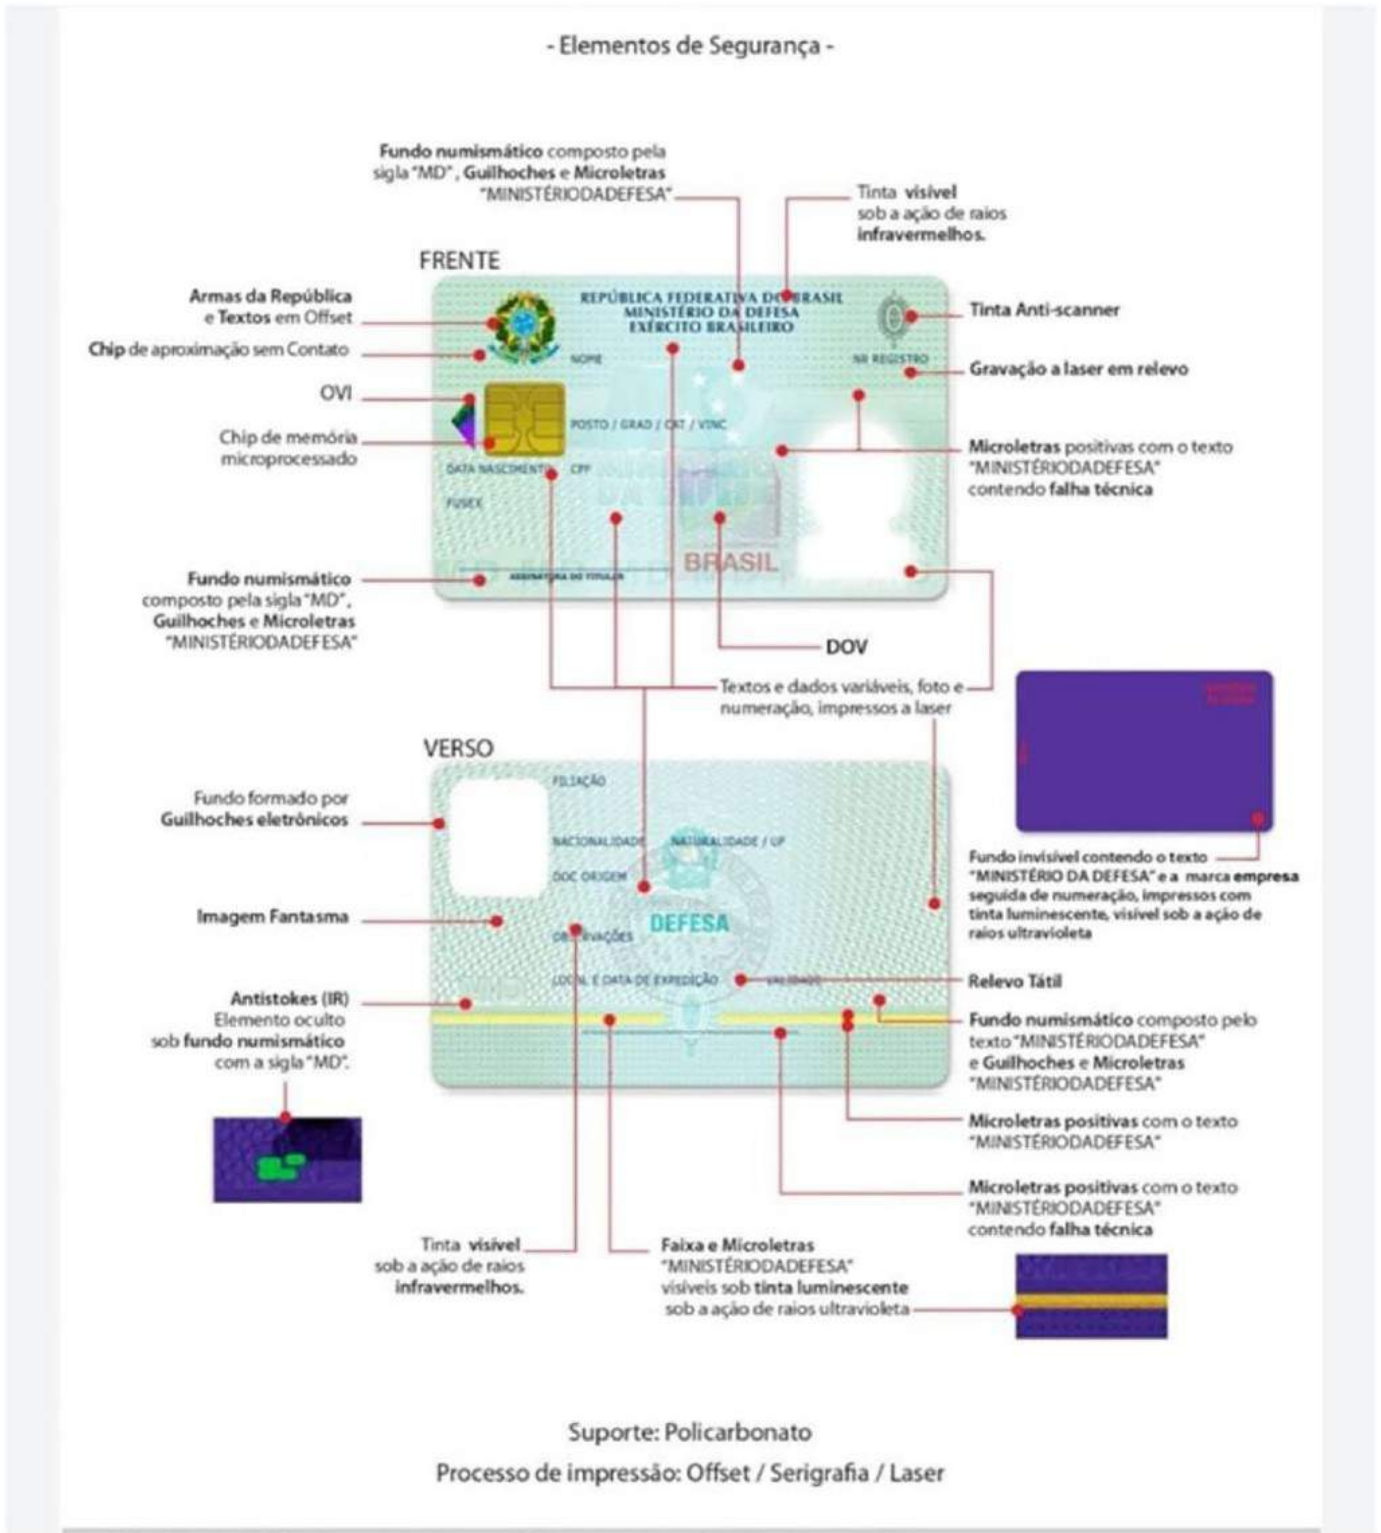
- Elementos de Segurança -

Fundo numismático composto pela sigla "MD", Guilhoches e Microletras "MINISTÉRIODADEFESA"

Tinta visível sob a ação de raios infravermelhos.

FRENTE

Armas da República e Textos em Offset

Chip de aproximação sem Contato

OVI

Chip de memória microprocessado

REPÚBLICA FEDERATIVA DO BRASIL
MINISTÉRIO DA DEFESA
EXÉRCITO BRASILEIRO

NOME

NR REGISTRO

POSTO / GRAD / CAT / VINC

DATA NASCIMENTO

CPF

FUSEX

BRASIL

ASSINATURA DO TITULAR

Tinta Anti-scanner

Gravação a laser em relevo

Microletras positivas com o texto "MINISTÉRIODADEFESA" contendo falha técnica

Fundo numismático composto pela sigla "MD", Guilhoches e Microletras "MINISTÉRIODADEFESA"

DOV

Textos e dados variáveis, foto e numeração, impressos a laser

VERSO

FILIAÇÃO

NACIONALIDADE

NATURALIDADE / UF

DOC ORIGEM

OBSERVAÇÕES

DEFESA

LOCAL E DATA DE EXPEDIÇÃO

VALIDADE

Fundo formado por Guilhoches eletrônicos

Imagem Fantasma

Antistokes (IR) Elemento oculto sob fundo numismático com a sigla "MD".

Fundo invisível contendo o texto "MINISTÉRIO DA DEFESA" e a marca empresa seguida de numeração, impressos com tinta luminescente, visível sob a ação de raios ultravioleta

Relevo Tátil

Fundo numismático composto pelo texto "MINISTÉRIODADEFESA" e Guilhoches e Microletras "MINISTÉRIODADEFESA"

Microletras positivas com o texto "MINISTÉRIODADEFESA"

Microletras positivas com o texto "MINISTÉRIODADEFESA" contendo falha técnica

Tinta visível sob a ação de raios infravermelhos.

Faixa e Microletras "MINISTÉRIODADEFESA" visíveis sob tinta luminescente sob a ação de raios ultravioleta

Suporte: Policarbonato

Processo de impressão: Offset / Serigrafia / Laser